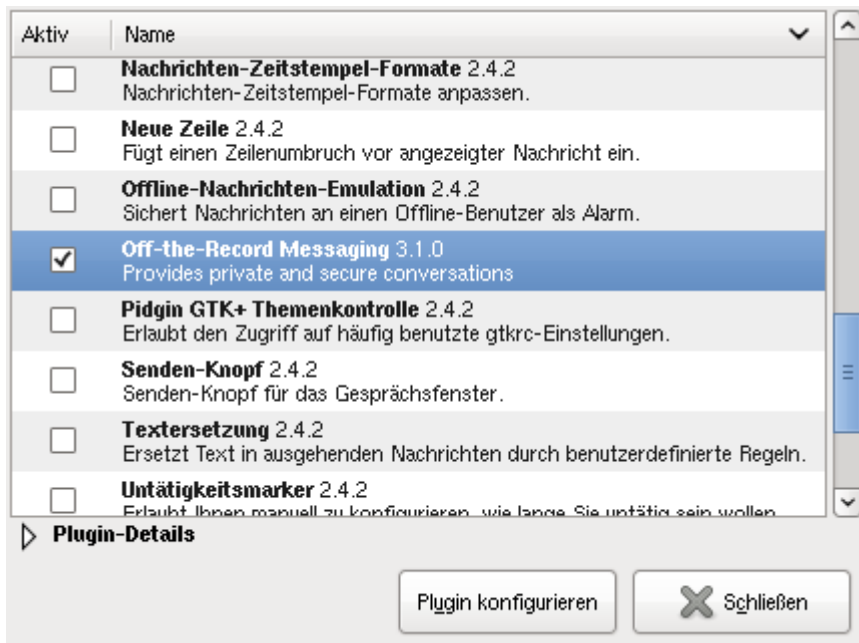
| Aktiv | Name |
|---|---|
| ☐ | **Nachrichten-Zeitstempel-Formate** 2.4.2 Nachrichten-Zeitstempel-Formate anpassen. |
| ☐ | **Neue Zeile** 2.4.2 Fügt einen Zeilenumbruch vor angezeigter Nachricht ein. |
| ☐ | **Offline-Nachrichten-Emulation** 2.4.2 Sichert Nachrichten an einen Offline-Benutzer als Alarm. |
| ☑ | **Off-the-Record Messaging** 3.1.0 Provides private and secure conversations |
| ☐ | **Pidgin GTK+ Themenkontrolle** 2.4.2 Erlaubt den Zugriff auf häufig benutzte gtkrc-Einstellungen. |
| ☐ | **Senden-Knopf** 2.4.2 Senden-Knopf für das Gesprächsfenster. |
| ☐ | **Textersetzung** 2.4.2 Ersetzt Text in ausgehenden Nachrichten durch benutzerdefinierte Regeln. |
| ☐ | **Untätigkeitsmarker** 2.4.2 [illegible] |

Plugin-Details

Plugin konfigurieren

Schließen